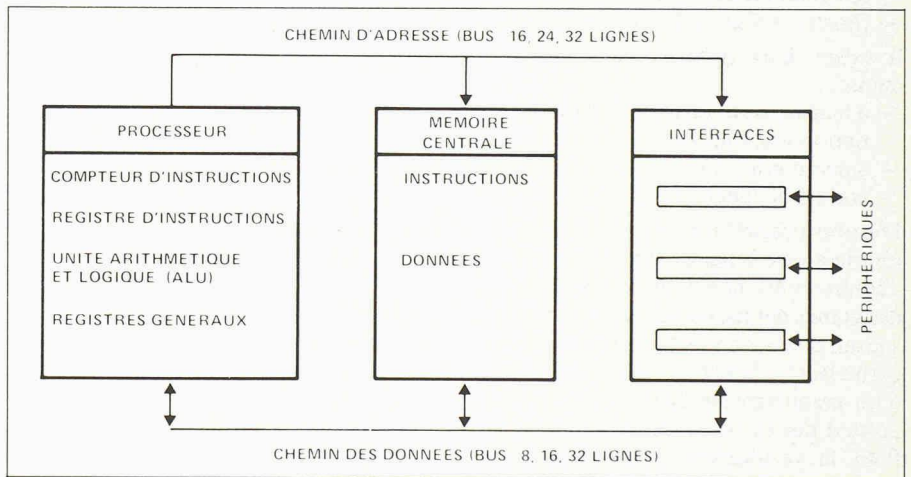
CHEMIN D'ADRESSE (BUS 16, 24, 32 LIGNES)

PROCESSEUR

COMPTEUR D'INSTRUCTIONS

REGISTRE D'INSTRUCTIONS

UNITE ARITHMETIQUE ET LOGIQUE (ALU)

REGISTRES GENERAUX

MEMOIRE CENTRALE

INSTRUCTIONS

DONNEES

INTERFACES

PERIPHERIQUES

CHEMIN DES DONNEES (BUS 8, 16, 32 LIGNES)